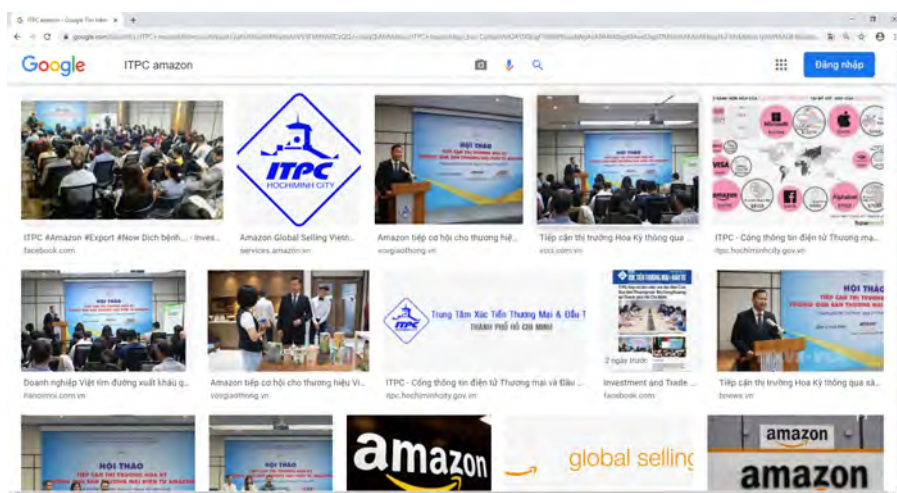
ITPC amazon - Google Tìm kiếm

google.com/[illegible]

Google

ITPC amazon

Đăng nhập

ITPC
HOCHIMINH CITY

ITPC #Amazon #Export #New Dịch bệnh... - Inves...
facebook.com

Amazon Global Selling Vietn...
services.amazon.vn

Amazon tiếp cơ hội cho thương hiệ...
vovgiaothong.vn

Tiếp cận thị trường Hoa Kỳ thông qua ...
vcci.com.vn

ITPC - Cổng thông tin điện tử Thương mạ...
itpc.hochiminhcity.gov.vn

HỘI THẢO

Doanh nghiệp Việt tìm đường xuất khẩu q...
hanoimoi.com.vn

Amazon tiếp cơ hội cho thương hiệu Vi...
vovgiaothong.vn

ITPC
Trung Tâm Xúc Tiến Thương Mại & Đầu T
THÀNH PHỐ HỒ CHÍ MINH

ITPC - Cổng thông tin điện tử Thương mại và Đầu ...
itpc.hochiminhcity.gov.vn

2 ngày trước

Investment and Trade ...
facebook.com

Tiếp cận thị trường Hoa Kỳ thông qua sà...
bnews.vn

HỘI THẢO

amazon

global selling

amazon

amazon